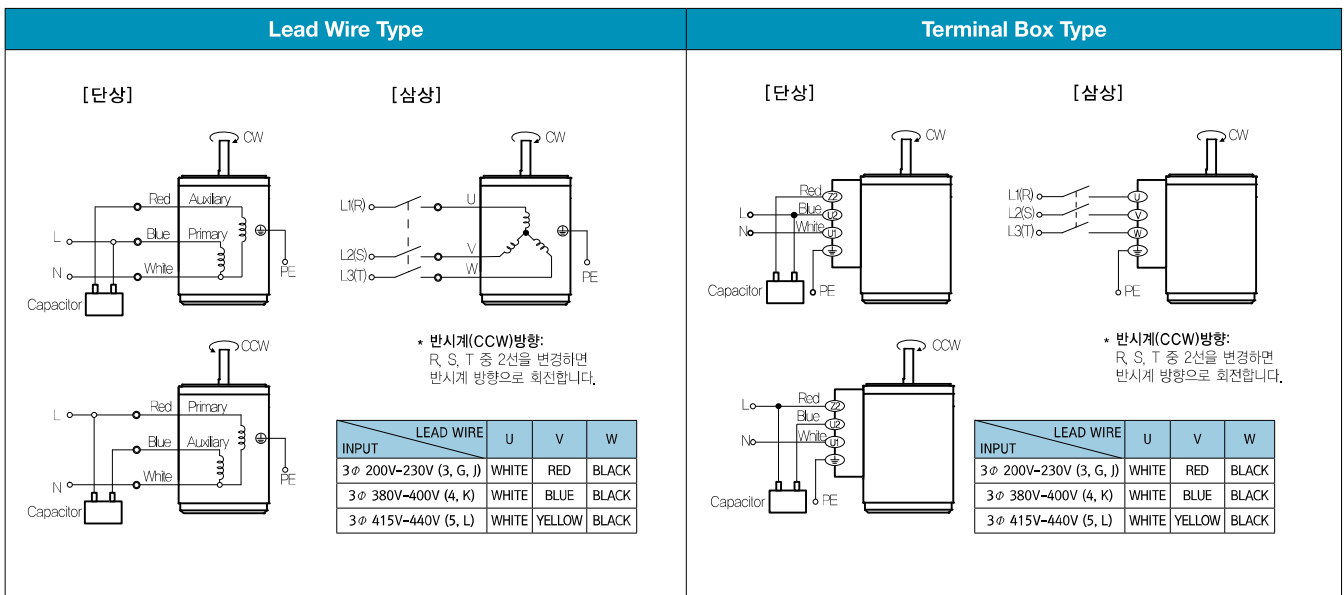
Lead Wire Type

[단상]

CW

Red Auxiliary

L Blue Primary

N White

PE

Capacitor

[삼상]

CW

L1(R) U

L2(S) V

L3(T) W

PE

CCW

Red Primary

L Blue Auxiliary

N White

PE

Capacitor

* 반시계(CCW)방향:
R, S, T 중 2선을 변경하면
반시계 방향으로 회전합니다.

| LEAD WIRE / INPUT | U | V | W |
|---|---|---|---|
| 3$\phi$ 200V~230V (3, G, J) | WHITE | RED | BLACK |
| 3$\phi$ 380V~400V (4, K) | WHITE | BLUE | BLACK |
| 3$\phi$ 415V~440V (5, L) | WHITE | YELLOW | BLACK |

Terminal Box Type

[단상]

CW

Red Z2

L Blue U2

N White U1

Capacitor PE

[삼상]

CW

L1(R) U

L2(S) V

L3(T) W

PE

CCW

Red Z2

L Blue U2

N White U1

Capacitor PE

* 반시계(CCW)방향:
R, S, T 중 2선을 변경하면
반시계 방향으로 회전합니다.

| LEAD WIRE / INPUT | U | V | W |
|---|---|---|---|
| 3$\phi$ 200V~230V (3, G, J) | WHITE | RED | BLACK |
| 3$\phi$ 380V~400V (4, K) | WHITE | BLUE | BLACK |
| 3$\phi$ 415V~440V (5, L) | WHITE | YELLOW | BLACK |